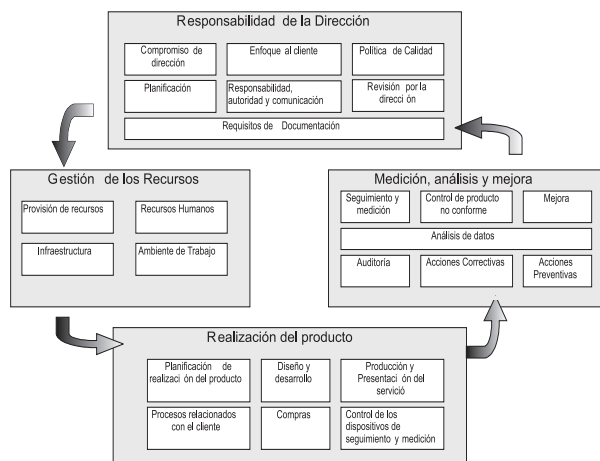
Responsabilidad de la Dirección

Compromiso de dirección

Enfoque al cliente

Política de Calidad

Planificación

Responsabilidad, autoridad y comunicación

Revisión por la dirección

Requisitos de Documentación

Gestión de los Recursos

Provisión de recursos

Recursos Humanos

Infraestructura

Ambiente de Trabajo

Medición, análisis y mejora

Seguimiento y medición

Control de producto no conforme

Mejora

Análisis de datos

Auditoría

Acciones Correctivas

Acciones Preventivas

Realización del producto

Planificación de realización del producto

Diseño y desarrollo

Producción y Presentación del servicio

Procesos relacionados con el cliente

Compras

Control de los dispositivos de seguimiento y medición